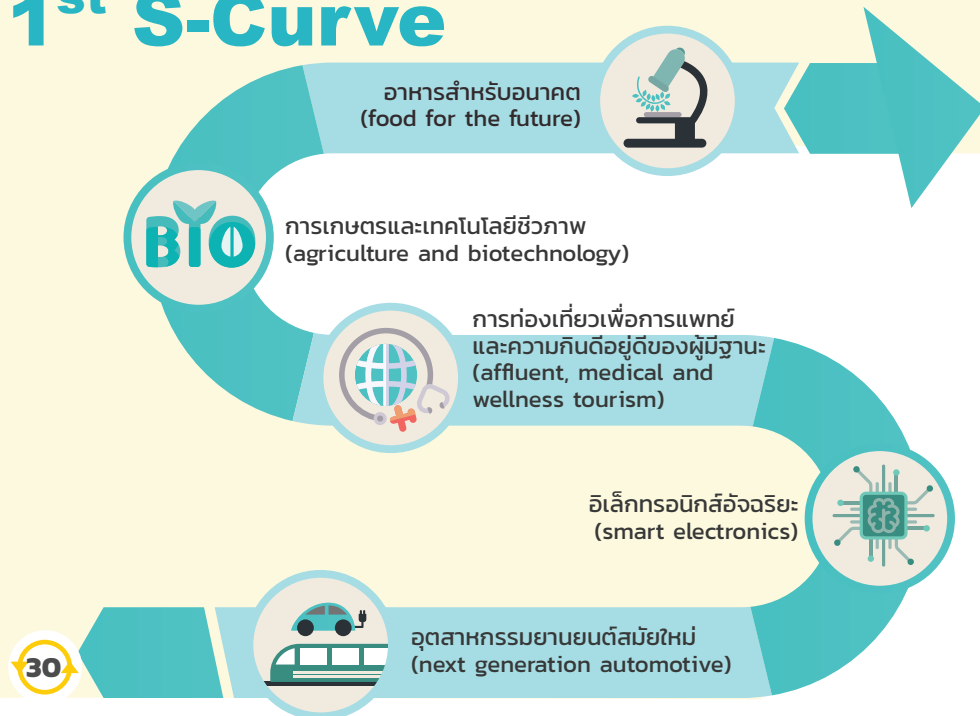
$1^{st}$ S-Curve

อาหารสำหรับอนาคต (food for the future)

BIO

การเกษตรและเทคโนโลยีชีวภาพ (agriculture and biotechnology)

การท่องเที่ยวเพื่อการแพทย์และความกินดีอยู่ดีของผู้มีฐานะ (affluent, medical and wellness tourism)

อิเล็กทรอนิกส์อัจฉริยะ (smart electronics)

อุตสาหกรรมยานยนต์สมัยใหม่ (next generation automotive)

30